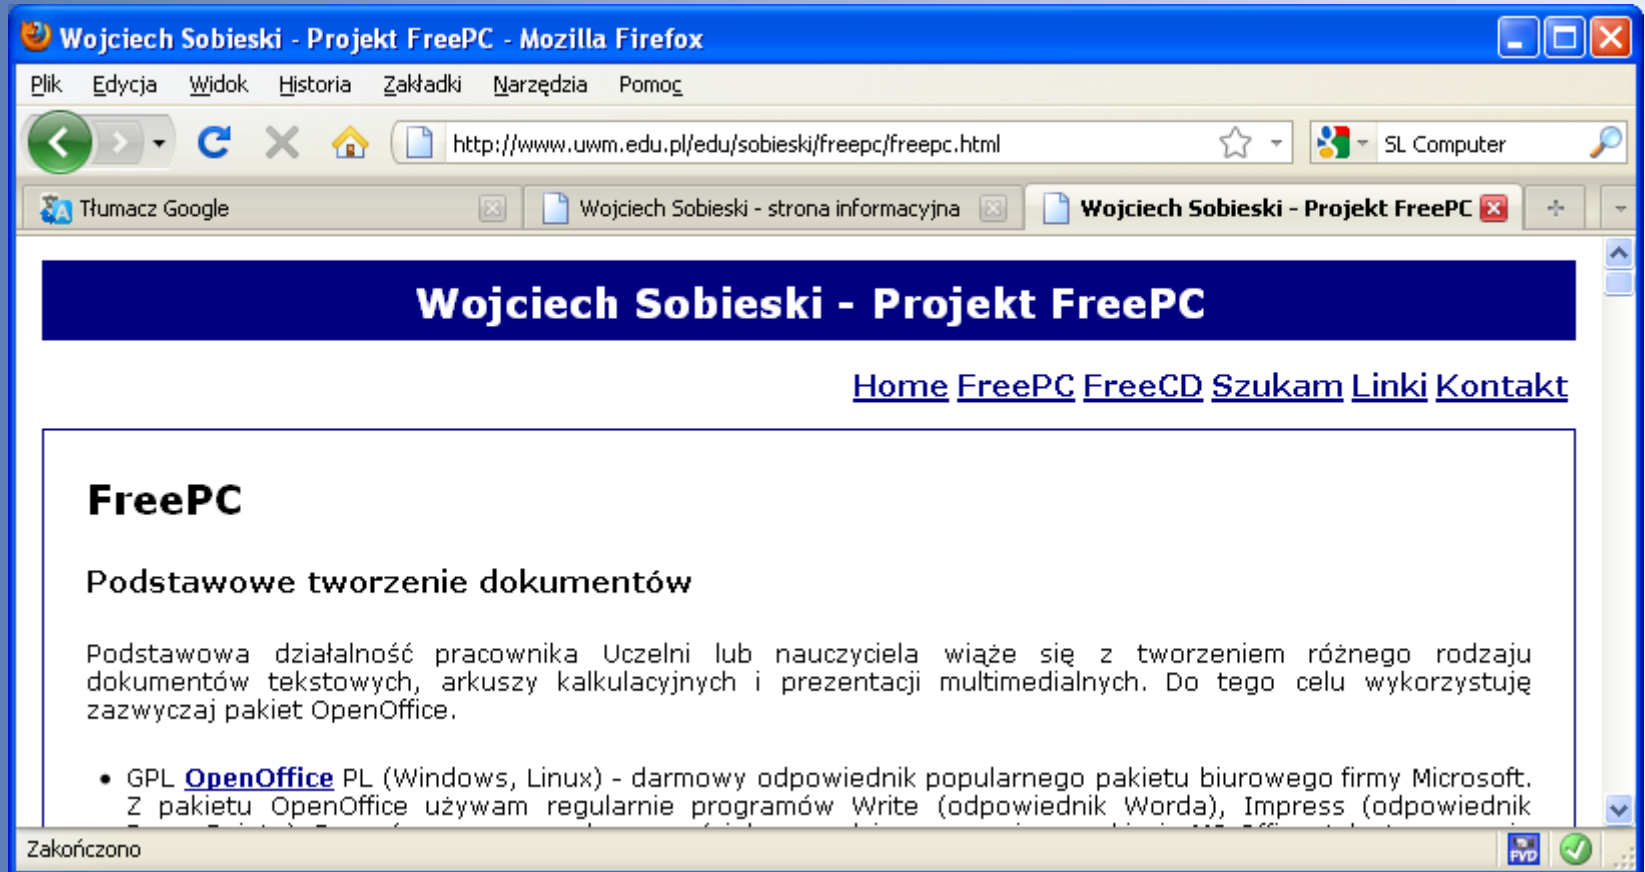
Wojciech Sobieski - Projekt FreePC - Mozilla Firefox

Plik Edycja Widok Historia Zakładki Narzędzia Pomoc

http://www.uwm.edu.pl/edu/sobieski/freepc/freepc.html

SL Computer

Tłumacz Google | Wojciech Sobieski - strona informacyjna | Wojciech Sobieski - Projekt FreePC

Wojciech Sobieski - Projekt FreePC

Home FreePC FreeCD Szukam Linki Kontakt

FreePC

Podstawowe tworzenie dokumentów

Podstawowa działalność pracownika Uczelni lub nauczyciela wiąże się z tworzeniem różnego rodzaju dokumentów tekstowych, arkuszy kalkulacyjnych i prezentacji multimedialnych. Do tego celu wykorzystuję zazwyczaj pakiet OpenOffice.

• GPL OpenOffice PL (Windows, Linux) - darmowy odpowiednik popularnego pakietu biurowego firmy Microsoft. Z pakietu OpenOffice używam regularnie programów Write (odpowiednik Worda), Impress (odpowiednik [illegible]

Zakończono